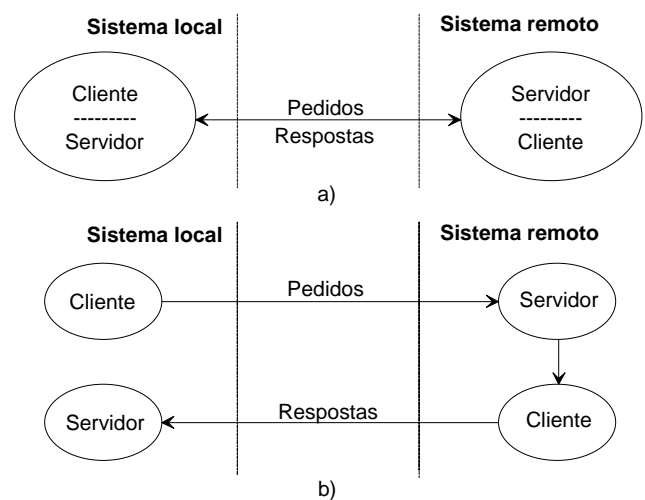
Sistema local

Sistema remoto

Cliente
---------
Servidor

Pedidos
Respostas

Servidor
---------
Cliente

a)

Sistema local

Sistema remoto

Cliente

Pedidos

Servidor

Servidor

Respostas

Cliente

b)